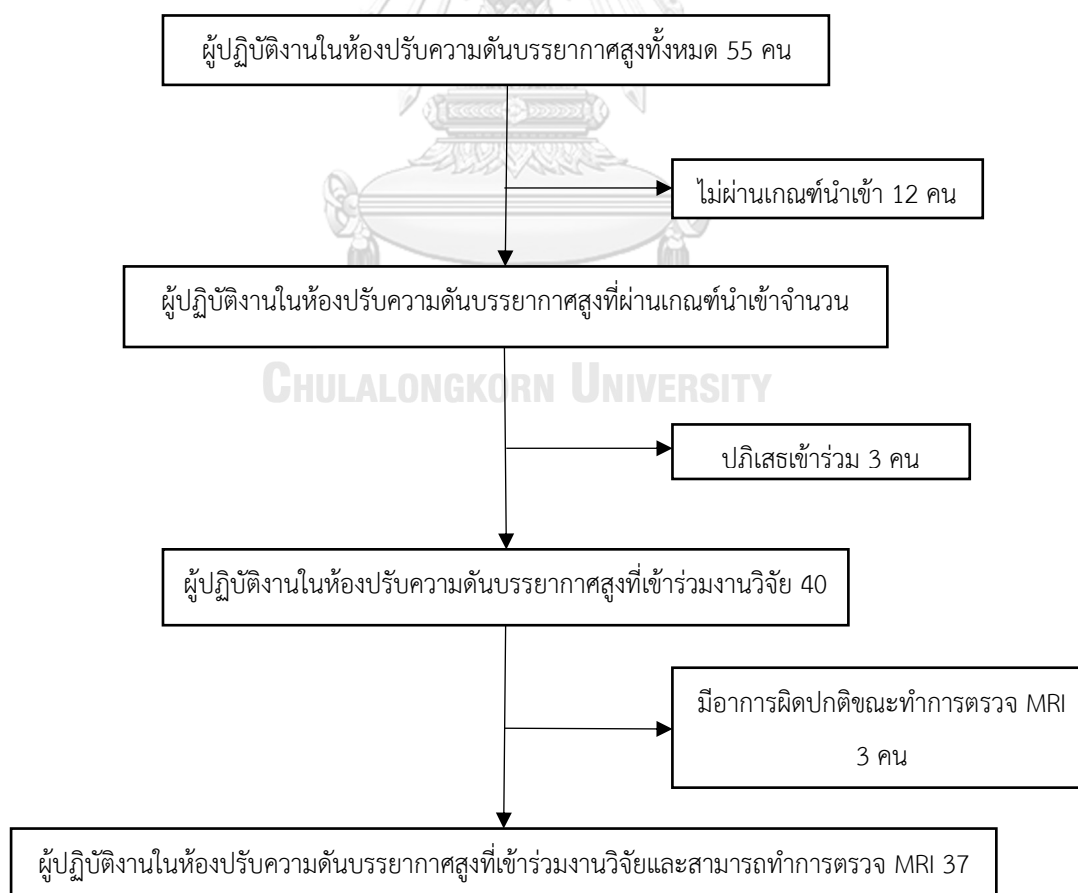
ผู้ปฏิบัติงานในห้องปรับความดันบรรยากาศสูงทั้งหมด 55 คน

ไม่ผ่านเกณฑ์นำเข้า 12 คน

ผู้ปฏิบัติงานในห้องปรับความดันบรรยากาศสูงที่ผ่านเกณฑ์นำเข้าจำนวน

CHULALONGKORN UNIVERSITY

ปฏิเสธเข้าร่วม 3 คน

ผู้ปฏิบัติงานในห้องปรับความดันบรรยากาศสูงที่เข้าร่วมงานวิจัย 40

มีอาการผิดปกติขณะทำการตรวจ MRI 3 คน

ผู้ปฏิบัติงานในห้องปรับความดันบรรยากาศสูงที่เข้าร่วมงานวิจัยและสามารถทำการตรวจ MRI 37